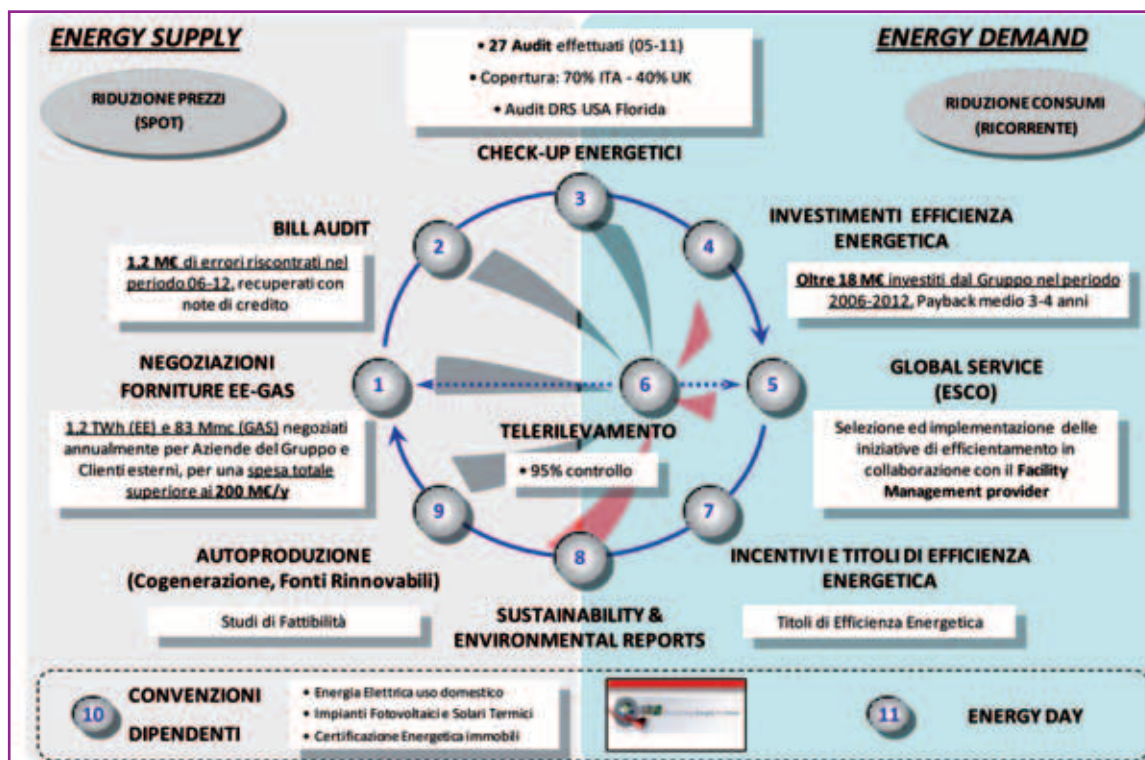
ENERGY SUPPLY

RIDUZIONE PREZZI (SPOT)

• 27 Audit effettuati (05-11)
• Copertura: 70% ITA - 40% UK
• Audit DRS USA Florida

ENERGY DEMAND

RIDUZIONE CONSUMI (RICORRENTE)

CHECK-UP ENERGETICI

3

BILL AUDIT

2

1,2 M€ di errori riscontrati nel periodo 06-12, recuperati con note di credito

INVESTIMENTI EFFICIENZA ENERGETICA

4

Oltre 18 M€ investiti dal Gruppo nel periodo 2006-2012, Payback medio 3-4 anni

NEGOZIAZIONI FORNITURE EE-GAS

1

6

5

GLOBAL SERVICE (ESCO)

1,2 TWh (EE) e 83 Mmc (GAS) negoziati annualmente per Aziende del Gruppo e Clienti esterni, per una spesa totale superiore ai 200 M€/y

TELERILEVAMENTO

• 95% controllo

Selezione ed implementazione delle iniziative di efficientamento in collaborazione con il Facility Management provider

9

7

8

AUTOPRODUZIONE (Cogenerazione, Fonti Rinnovabili)

INCENTIVI E TITOLI DI EFFICIENZA ENERGETICA

Studi di Fattibilità

SUSTAINABILITY & ENVIRONMENTAL REPORTS

Titoli di Efficienza Energetica

10

CONVENZIONI DIPENDENTI

• Energia Elettrica uso domestico
• Impianti Fotovoltaici e Solari Termici
• Certificazione Energetica immobili

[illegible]

11

ENERGY DAY